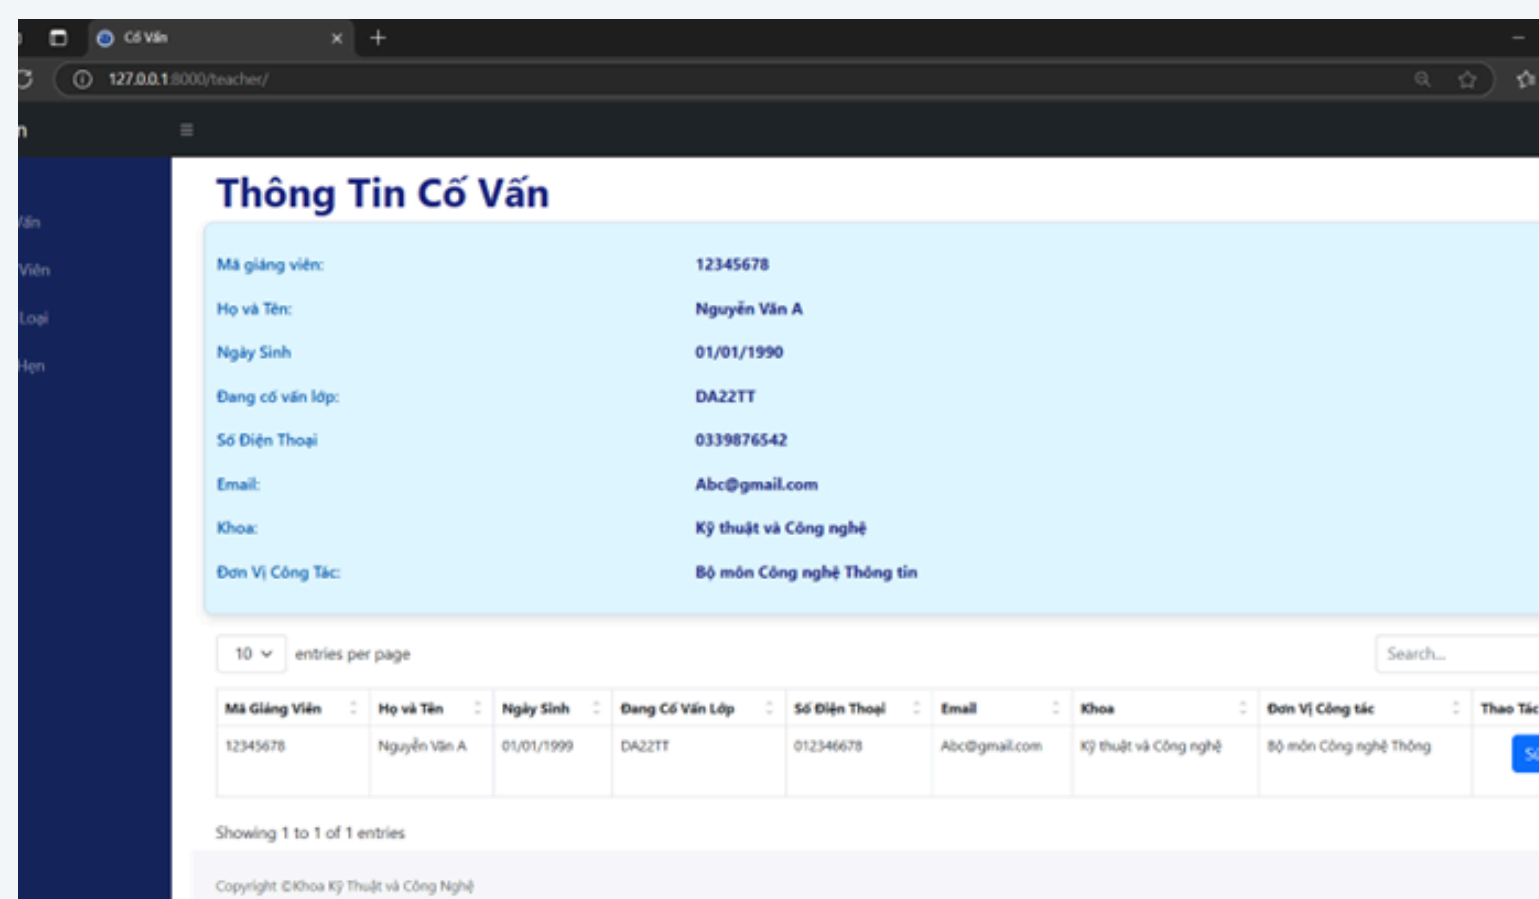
Cố Vấn
127.0.0.1:8000/teacher/

n
≡

Vấn
Viên
Loại
Hẹn

Thông Tin Cố Vấn

Mã giảng viên: 12345678
Họ và Tên: Nguyễn Văn A
Ngày Sinh 01/01/1990
Đang cố vấn lớp: DA22TT
Số Điện Thoại 0339876542
Email: Abc@gmail.com
Khoa: Kỹ thuật và Công nghệ
Đơn Vị Công Tác: Bộ môn Công nghệ Thông tin

10 entries per page

Search...

| Mã Giảng Viên | Họ và Tên | Ngày Sinh | Đang Cố Vấn Lớp | Số Điện Thoại | Email | Khoa | Đơn Vị Công tác | Thao Tác |
|---|---|---|---|---|---|---|---|---|
| 12345678 | Nguyễn Văn A | 01/01/1999 | DA22TT | 012346678 | Abc@gmail.com | Kỹ thuật và Công nghệ | Bộ môn Công nghệ Thông | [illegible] |

Showing 1 to 1 of 1 entries

Copyright ©Khoa Kỹ Thuật và Công Nghệ